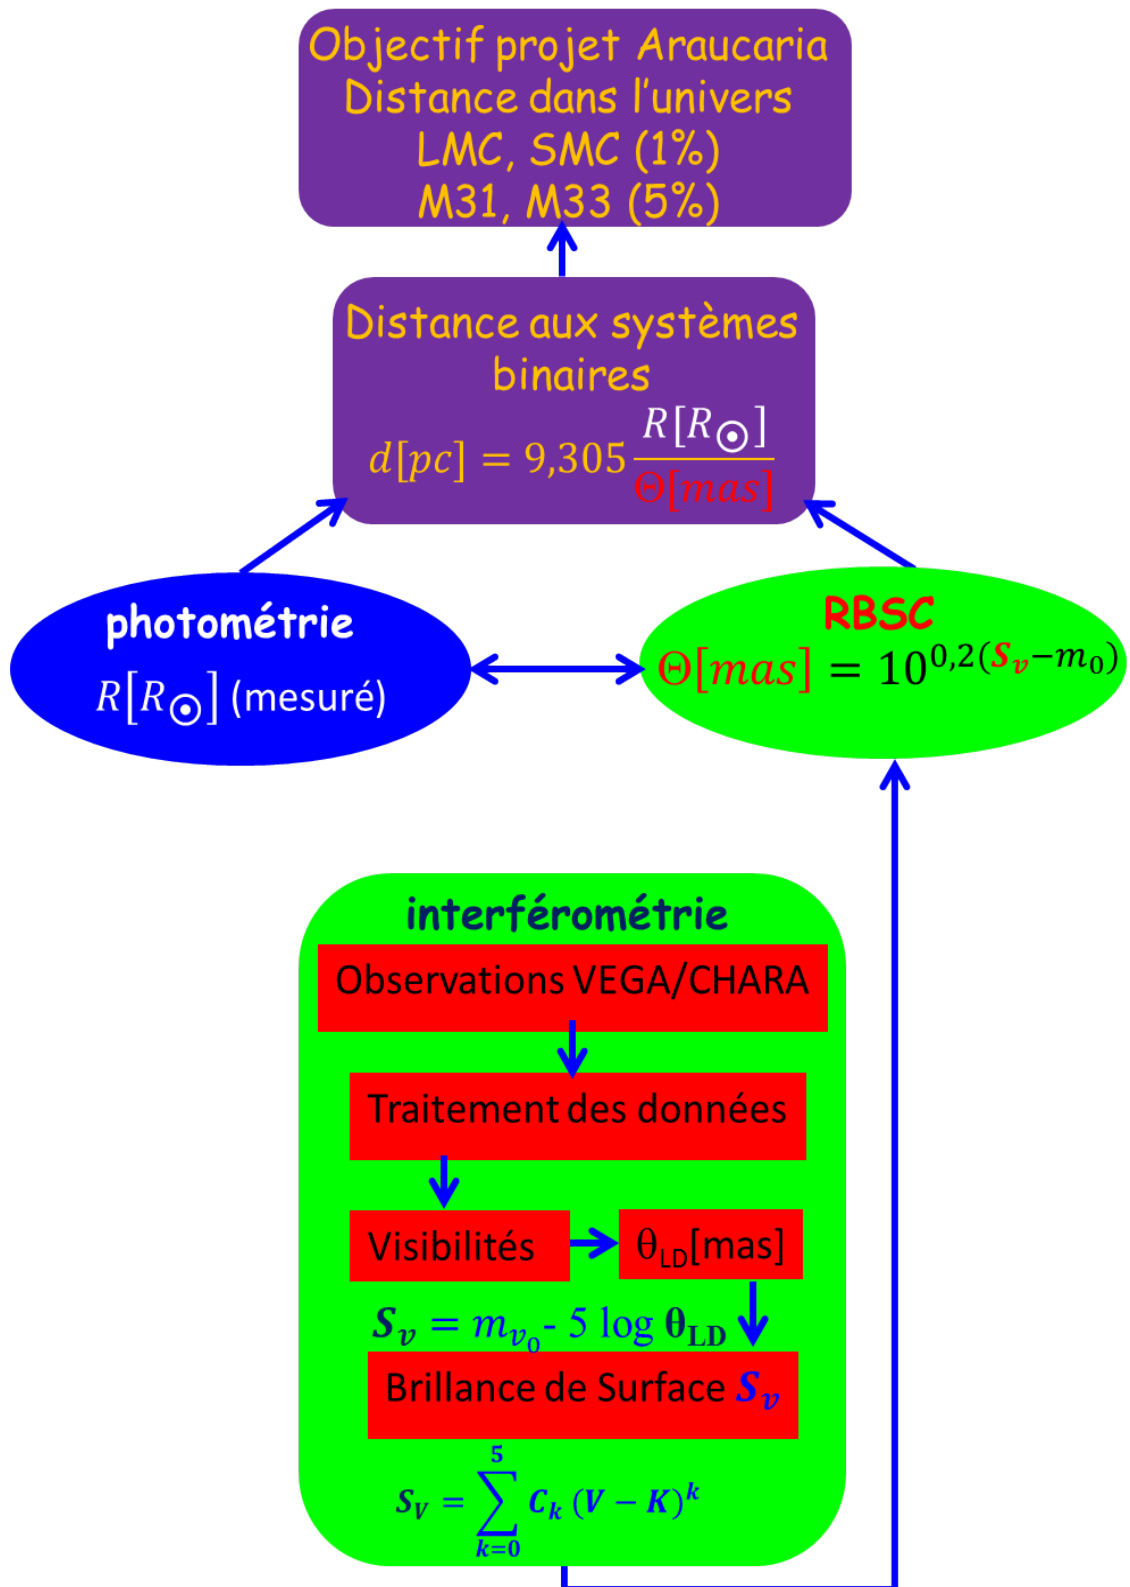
Objectif projet Araucaria
Distance dans l'univers
LMC, SMC (1%)
M31, M33 (5%)

Distance aux systèmes binaires
$d[pc] = 9{,}305\frac{R[R_\odot]}{\Theta[mas]}$

photométrie
$R[R_\odot]$ (mesuré)

RBSC
$\Theta[mas] = 10^{0,2(S_v - m_0)}$

interférométrie

Observations VEGA/CHARA

Traitement des données

Visibilités

$\theta_{LD}$[mas]

$S_v = m_{v_0} - 5 \log \theta_{LD}$

Brillance de Surface $S_v$

$S_V = \sum_{k=0}^{5} C_k (V-K)^k$